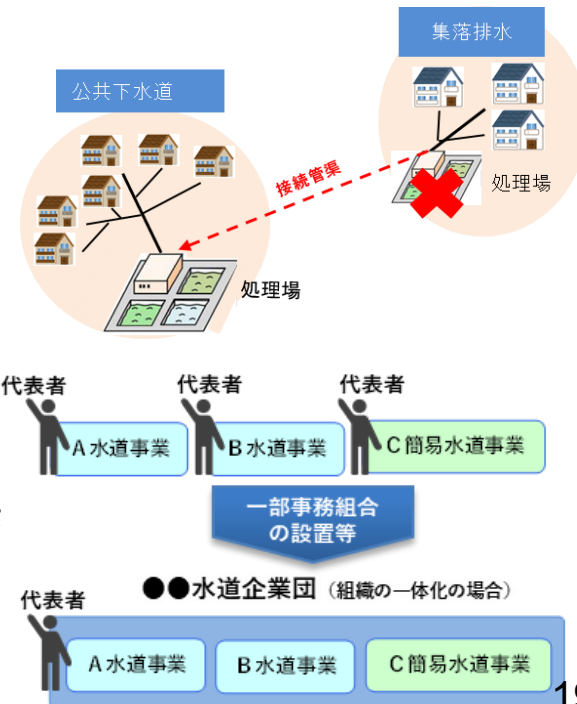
集落排水

公共下水道

接続管渠

処理場

処理場

代表者

代表者

代表者

A 水道事業

B 水道事業

C 簡易水道事業

一部事務組合の設置等

●●水道企業団（組織の一体化の場合）

代表者

A 水道事業

B 水道事業

C 簡易水道事業

19